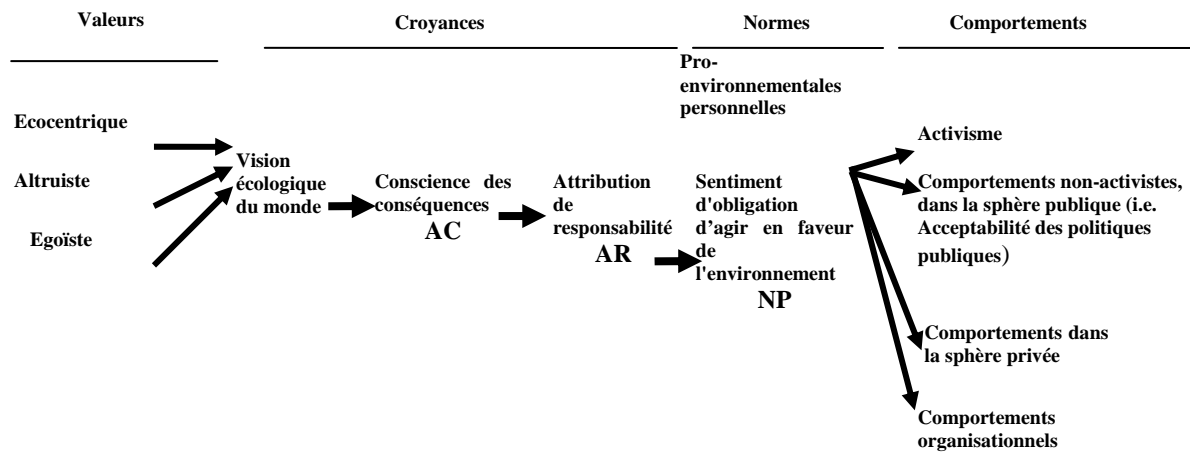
Valeurs

Croyances

Normes

Comportements

Pro-environnementales personnelles

Ecocentrique

Altruiste

Egoïste

Vision écologique du monde

Conscience des conséquences
AC

Attribution de responsabilité
AR

Sentiment d'obligation d'agir en faveur de l'environnement
NP

Activisme

Comportements non-activistes, dans la sphère publique (i.e. Acceptabilité des politiques publiques)

Comportements dans la sphère privée

Comportements organisationnels